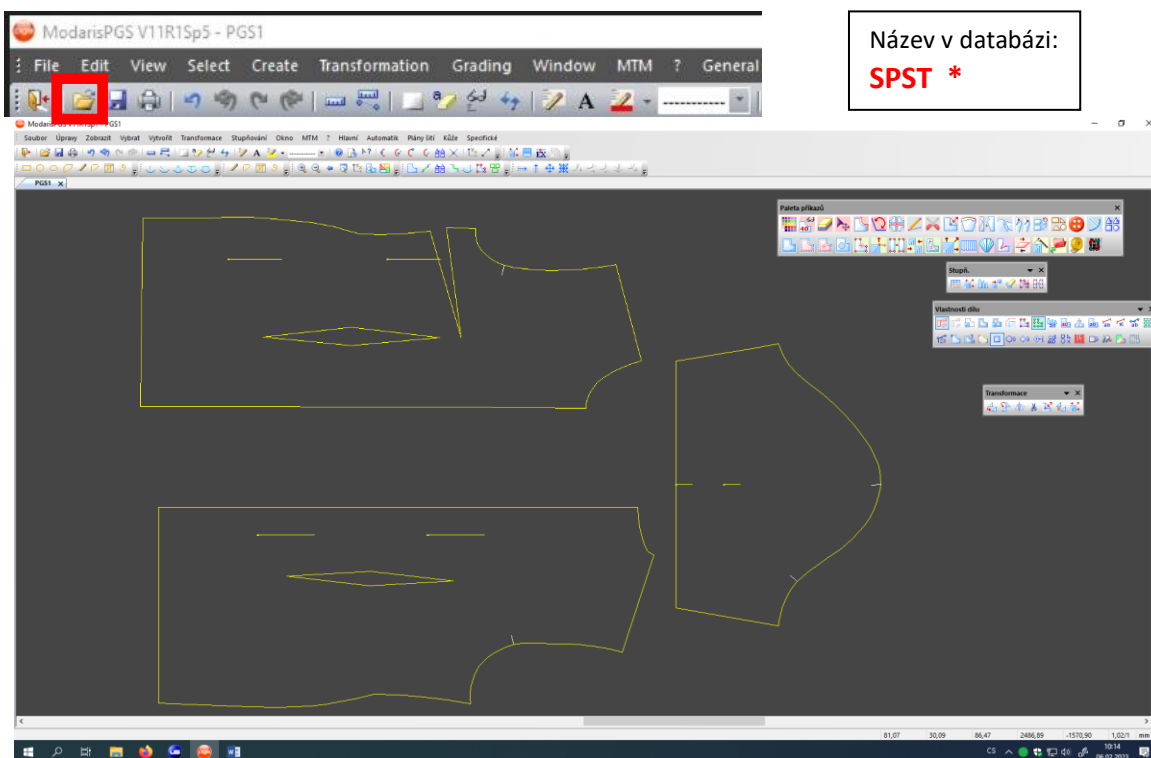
ModarisPGS V11R1Sp5 - PGS1

File Edit View Select Create Transformation Grading Window MTM ? General

Název v databázi:
SPST *

Modaris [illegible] - PGS1

Soubor Úpravy Zobrazit Vybrat Vytvořit Transformace Stupňování Okno MTM ? Hlavní Automatik Plány šití Kůže Specifické

PGS1

Paleta příkazů

Stupň.

Vlastnosti dílu

Transformace

81,07 30,09 86,47 2486,89 -1570,90 1,02/1 mm

CS 10:14 06.02.2022